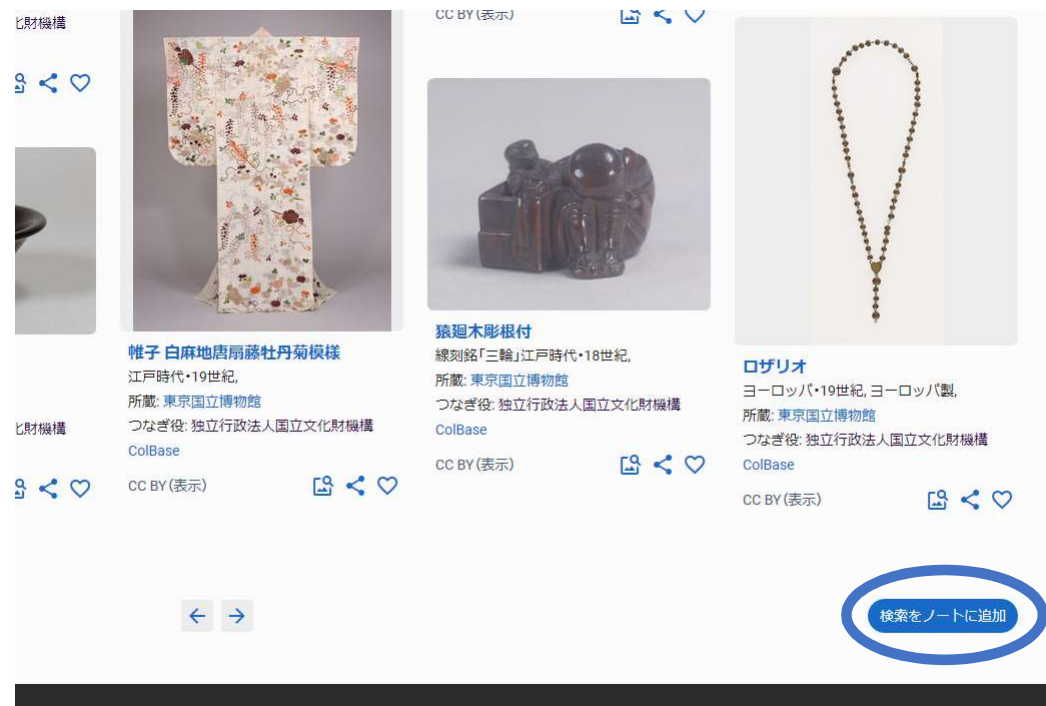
匕財機構

匕財機構

帷子 白麻地唐扇藤牡丹菊模様
江戸時代・19世紀,
所蔵: 東京国立博物館
つなぎ役: 独立行政法人国立文化財機構
ColBase

CC BY(表示)

CC BY(表示)

猿廻木彫根付
線刻銘「三輪」江戸時代・18世紀,
所蔵: 東京国立博物館
つなぎ役: 独立行政法人国立文化財機構
ColBase

CC BY(表示)

ロザリオ
ヨーロッパ・19世紀, ヨーロッパ製,
所蔵: 東京国立博物館
つなぎ役: 独立行政法人国立文化財機構
ColBase

CC BY(表示)

←
→

検索をノートに追加